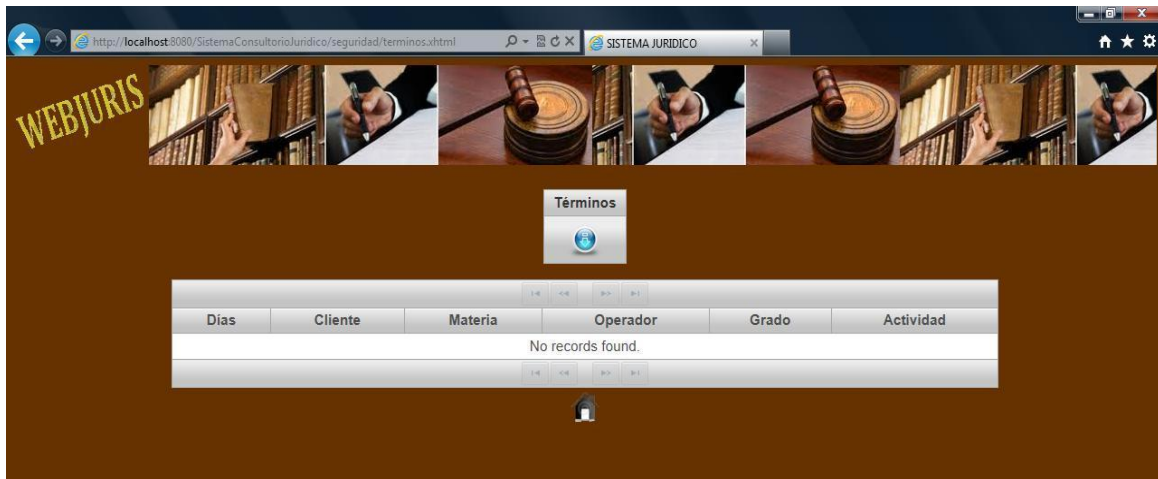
http://localhost:8080/SistemaConsultorioJuridico/seguridad/terminos.xhtml

SISTEMA JURIDICO

WEBJURIS

Términos

| Dias | Cliente | Materia | Operador | Grado | Actividad |
|---|---|---|---|---|---|
| No records found. | | | | | |